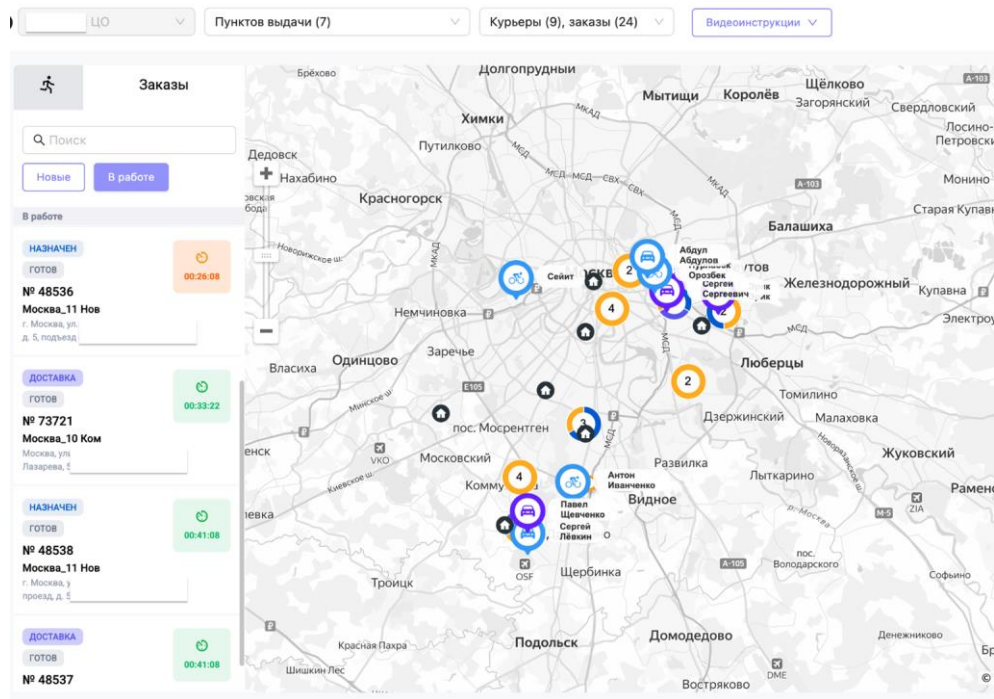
ЦО
Пунктов выдачи (7)
Курьеры (9), заказы (24)
Видеоинструкции

Заказы

Поиск
Новые
В работе

В работе

НАЗНАЧЕН
ГОТОВ
00:26:08
№ 48536
Москва_11 Нов
г. Москва, ул.
д. 5, подъезд

ДОСТАВКА
ГОТОВ
00:33:22
№ 73721
Москва_10 Ком
Москва, ул
Лазарева, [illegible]

НАЗНАЧЕН
ГОТОВ
00:41:08
№ 48538
Москва_11 Нов
г. Москва, у
проезд, д. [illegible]

ДОСТАВКА
ГОТОВ
00:41:08
№ 48537

Брёхово
Долгопрудный
Щёлково
Мытищи
Королёв
Загорянский
Свердловский
Химки
Лосино-Петровский
Дедовск
Путилково
Нахабино
Монино
Красногорск
Старая Купавна
Балашиха
Абдул Абдулов
Орозбек
Сергей Сергеевич
Сейит
Железнодорожный
Купавна
Немчиновка
Электроугли
Заречье
Одинцово
Люберцы
Власиха
Томилино
Дзержинский
Малаховка
пос. Мосрентген
Московский
Развилка
Жуковский
Антон Иваненко
Лыткарино
Раменское
Павел Щевченко
Сергей Лёвкин
Видное
Коммунарка
Щербинка
пос. Володарского
Софьино
Троицк
Подольск
Домодедово
Красная Пахра
Денежниково
Шишкин Лес
Востряково
2
4
2
3
4
2